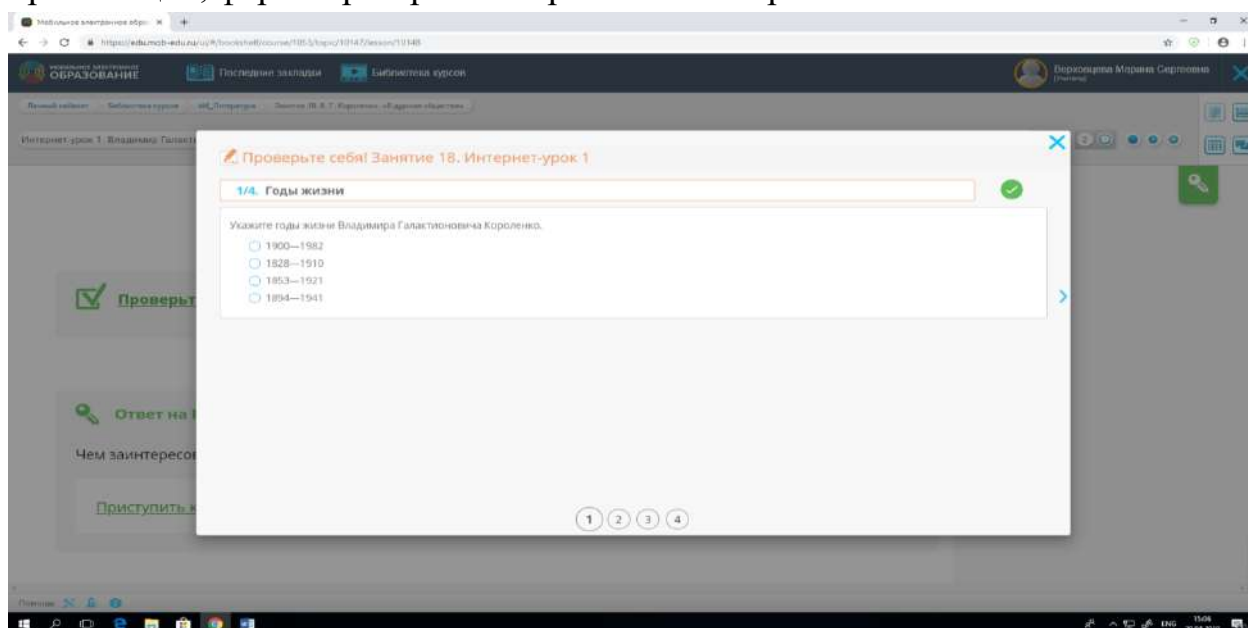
Мобильное электронное образ ×

https://edu.mob-edu.ru/ui/#/bookshelf/course/1853/topic/10147/lesson/10148

ОБРАЗОВАНИЕ
Последние закладки
Библиотека курсов
Верховцева Марина Сергеевна

Личный кабинет › Библиотека курсов › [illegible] › Занятие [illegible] Короленко «В дурном обществе»

Интернет-урок 1. Владимир Галакт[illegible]

Проверьте себя! Занятие 18. Интернет-урок 1

1/4. Годы жизни

Укажите годы жизни Владимира Галактионовича Короленко.

1900—1982
1828—1910
1853—1921
1894—1941

Проверьт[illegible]

Ответ на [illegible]

Чем заинтересо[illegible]

Приступить к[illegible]

1 2 3 4

Помощь

ENG 15:06